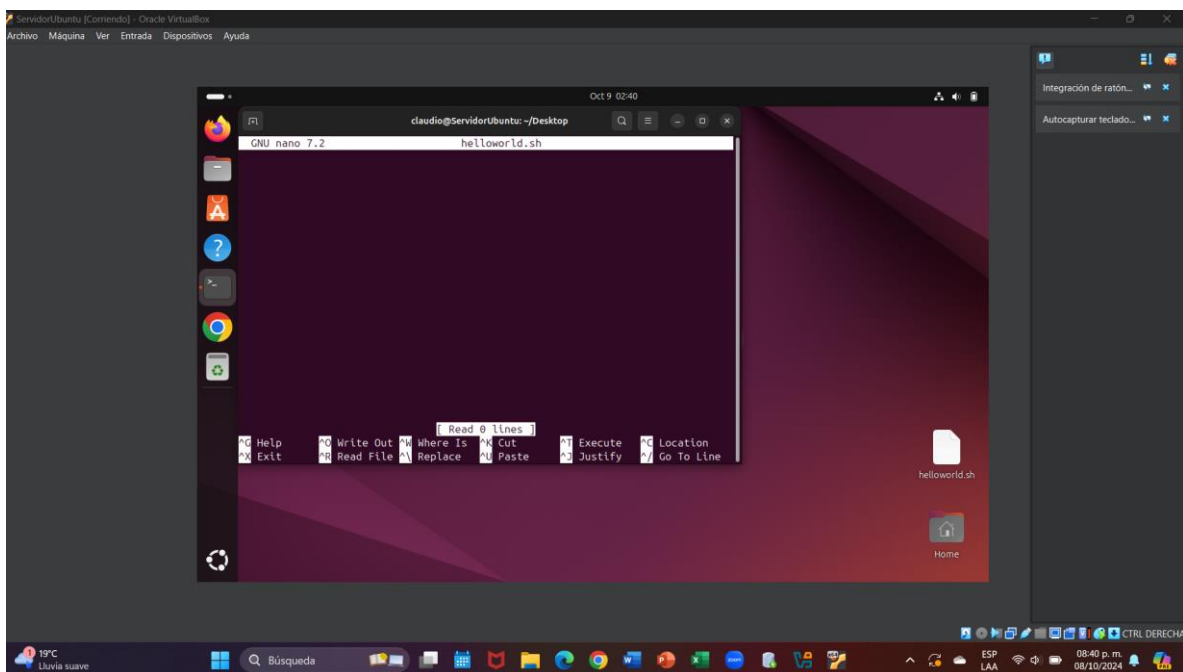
ServidorUbuntu [Corriendo] - Oracle VirtualBox
Archivo Máquina Ver Entrada Dispositivos Ayuda

Oct 9 02:40

claudio@ServidorUbuntu: ~/Desktop

GNU nano 7.2 helloworld.sh

[ Read 0 lines ]

^G Help ^O Write Out ^W Where Is ^K Cut ^T Execute ^C Location
^X Exit ^R Read File ^\ Replace ^U Paste ^J Justify ^/ Go To Line

helloworld.sh

Home

Integración de ratón...

Autocapturar teclado...

CTRL DERECHA

19°C
Lluvia suave

Búsqueda

ESP
LAA

08:40 p. m.
08/10/2024